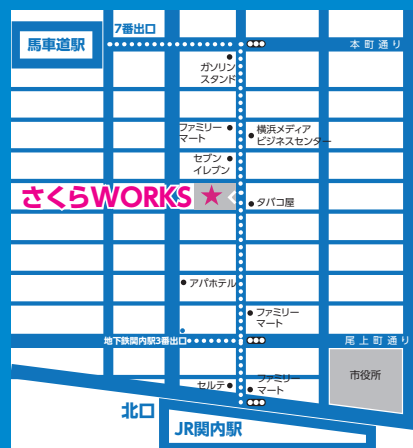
馬車道駅

7番出口

本町通り

ガソリンスタンド

ファミリーマート

横浜メディアビジネスセンター

セブンイレブン

さくらWORKS

タバコ屋

アパホテル

ファミリーマート

地下鉄関内駅3番出口

尾上町通り

市役所

セルテ

ファミリーマート

北口

JR関内駅